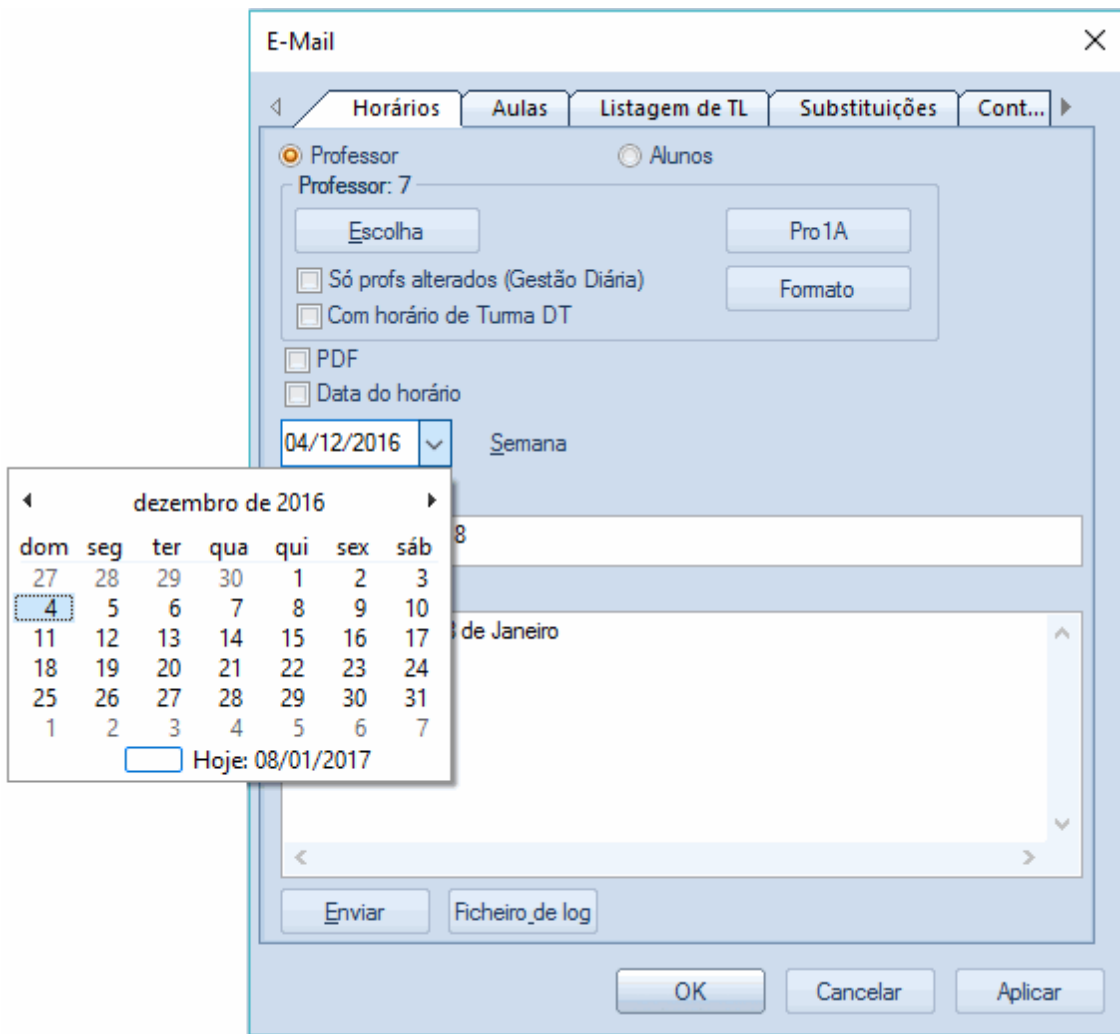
E-Mail

Horários | Aulas | Listagem de TL | Substituições | Cont...

Professor
Alunos
Professor: 7
Escolha
Pro1A
Só profs alterados (Gestão Diária)
Formato
Com horário de Turma DT
PDF
Data do horário
04/12/2016
Semana

dezembro de 2016

| dom | seg | ter | qua | qui | sex | sáb |
|---|---|---|---|---|---|---|
| 27 | 28 | 29 | 30 | 1 | 2 | 3 |
| 4 | 5 | 6 | 7 | 8 | 9 | 10 |
| 11 | 12 | 13 | 14 | 15 | 16 | 17 |
| 18 | 19 | 20 | 21 | 22 | 23 | 24 |
| 25 | 26 | 27 | 28 | 29 | 30 | 31 |
| 1 | 2 | 3 | 4 | 5 | 6 | 7 |

Hoje: 08/01/2017

8

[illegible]8 de Janeiro

Enviar
Ficheiro de log

OK
Cancelar
Aplicar